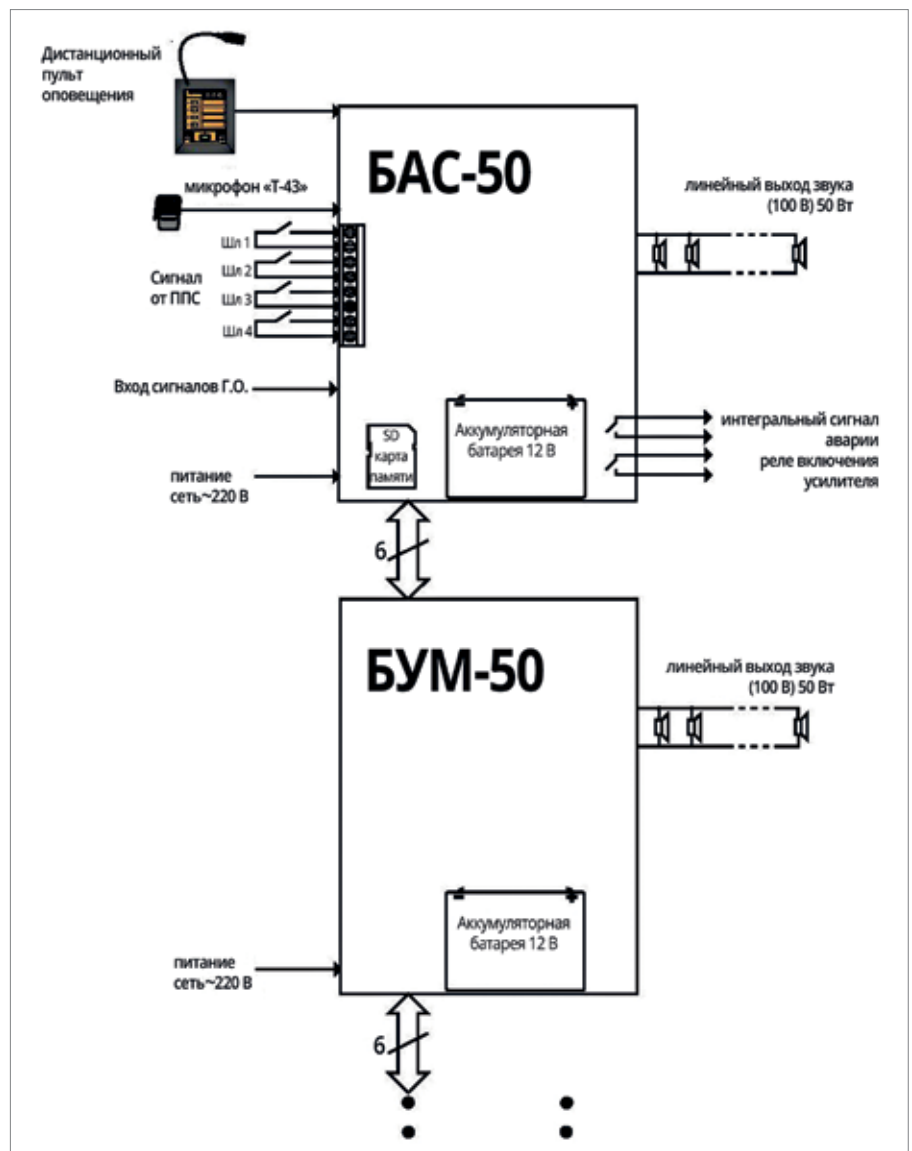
Дистанционный пульт оповещения

БАС-50

микрофон «Т-43»

линейный выход звука (100 В) 50 Вт

Шл 1
Шл 2
Шл 3
Шл 4

Сигнал от ППС

Вход сигналов Г.О.

SD карта памяти

Аккумуляторная батарея 12 В

интегральный сигнал аварии
реле включения усилителя

питание сеть~220 В

6

БУМ-50

линейный выход звука (100 В) 50 Вт

Аккумуляторная батарея 12 В

питание сеть~220 В

6